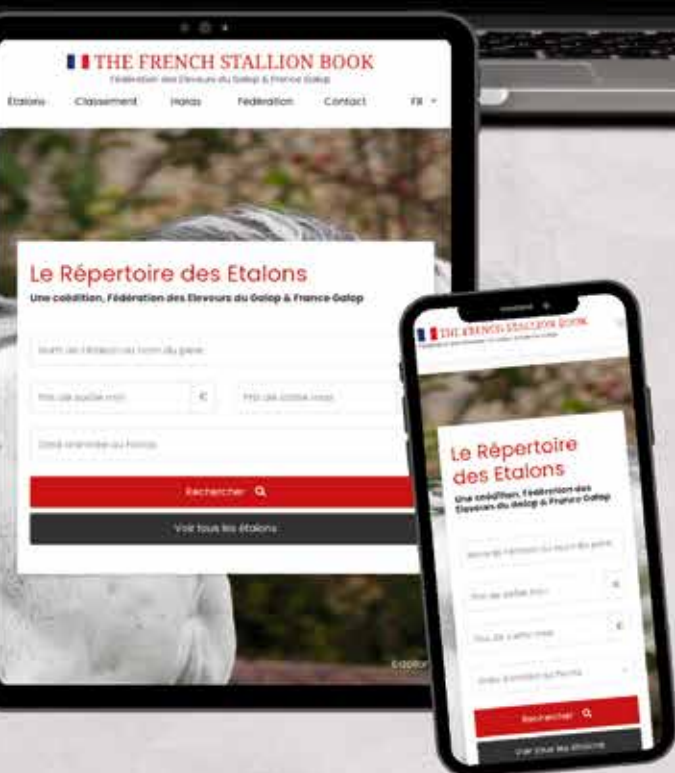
THE FRENCH STALLION BOOK
Fédération des Eleveurs du Galop & France Galop

Etalons Classement Haras Fédération Contact FR

Le Répertoire des Etalons
Une coédition, Fédération des Eleveurs du Galop & France Galop

Nom de l'étalon ou nom du père

Prix de saillie min €

Prix de saillie max

Date d'entrée au haras

Rechercher

Voir tous les étalons

Explor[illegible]

THE FRENCH STALLION BOOK

Le Répertoire des Etalons
Une coédition, Fédération des Eleveurs du Galop & France Galop

Nom de l'étalon ou nom du père

Prix de saillie min €

Prix de saillie max €

Date d'entrée au haras

Rechercher

Voir tous les étalons